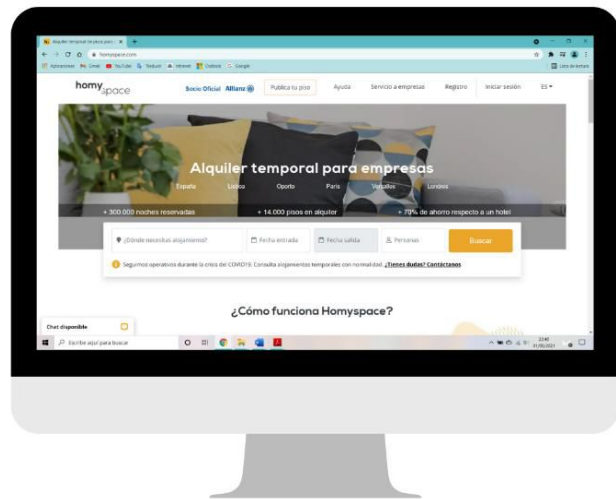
Alquiler temporal de pisos para
homyspace.com
Aplicaciones Gmail YouTube Traducir Intranet Outlook Google
Lista de lectura

homyspace
Socio Oficial Allianz
Publica tu piso
Ayuda
Servicio a empresas
Registro
Iniciar sesión
ES

Alquiler temporal para empresas
España
Lisboa
Oporto
París
Versalles
Londres

+ 300.000 noches reservadas
+ 14.000 pisos en alquiler
+ 70% de ahorro respecto a un hotel

¿Dónde necesitas alojamiento?
Fecha entrada
Fecha salida
Personas
Buscar

Seguimos operativos durante la crisis del COVID19. Consulta alojamientos temporales con normalidad. ¿Tienes dudas? Contáctanos

¿Cómo funciona Homyspace?

Chat disponible

Escribe aquí para buscar
23:45
01/06/2021